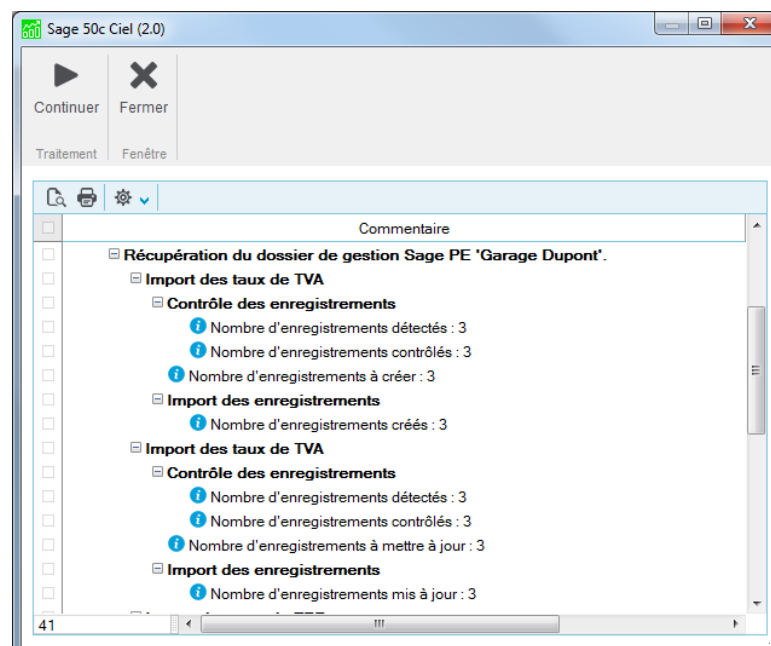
Sage 50c Ciel (2.0)

Continuer
Fermer
Traitement
Fenêtre

Commentaire

Récupération du dossier de gestion Sage PE 'Garage Dupont'.
Import des taux de TVA
Contrôle des enregistrements
Nombre d'enregistrements détectés : 3
Nombre d'enregistrements contrôlés : 3
Nombre d'enregistrements à créer : 3
Import des enregistrements
Nombre d'enregistrements créés : 3
Import des taux de TVA
Contrôle des enregistrements
Nombre d'enregistrements détectés : 3
Nombre d'enregistrements contrôlés : 3
Nombre d'enregistrements à mettre à jour : 3
Import des enregistrements
Nombre d'enregistrements mis à jour : 3
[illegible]

41